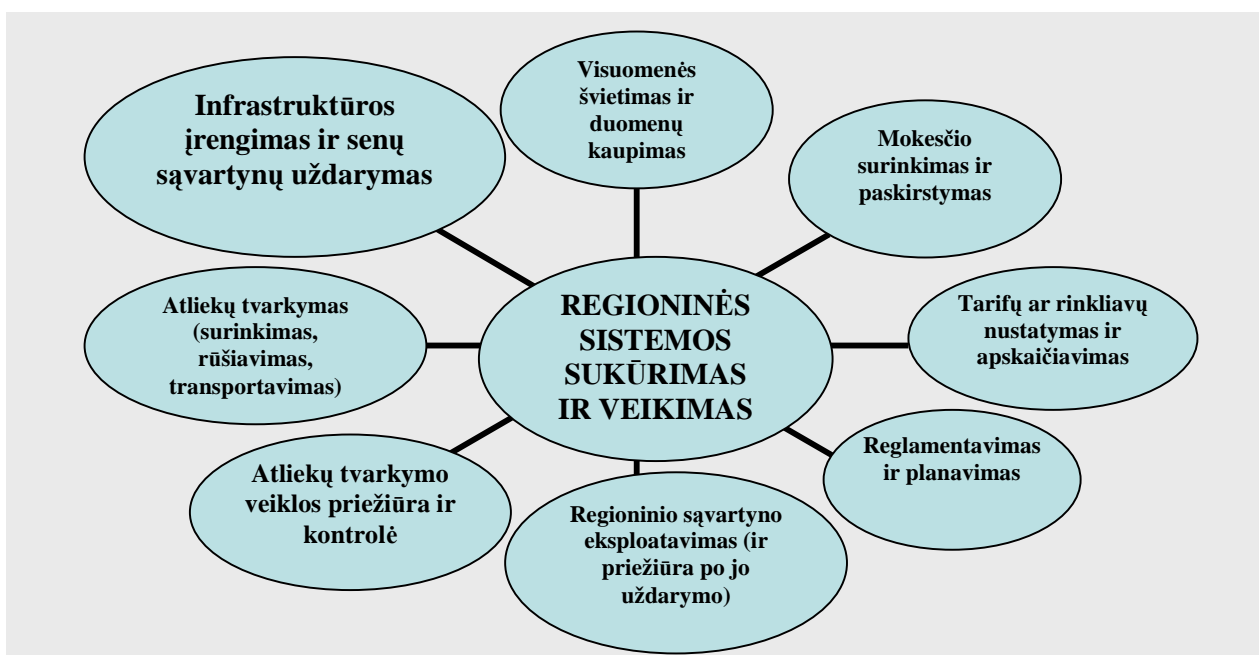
Infrastruktūros įrengimas ir senų sąvartynų uždarymas

Visuomenės švietimas ir duomenų kaupimas

Mokesčio surinkimas ir paskirstymas

Atliekų tvarkymas (surinkimas, rūšiavimas, transportavimas)

REGIONINĖS SISTEMOS SUKŪRIMAS IR VEIKIMAS

Tarifų ar rinkliavų nustatymas ir apskaičiavimas

Atliekų tvarkymo veiklos priežiūra ir kontrolė

Reglamentavimas ir planavimas

Regioninio sąvartyno eksploatavimas (ir priežiūra po jo uždarymo)